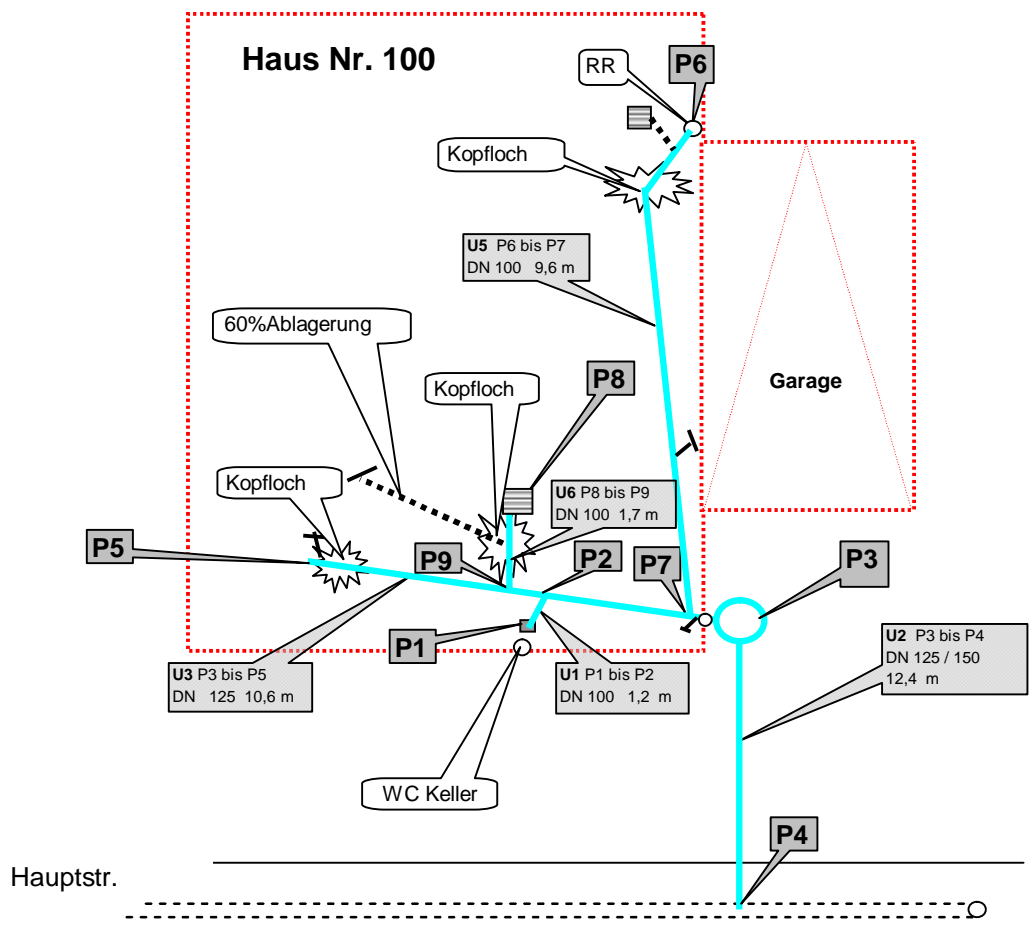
Haus Nr. 100

RR

P6

Kopfloch

U5 P6 bis P7
DN 100 9,6 m

60%Ablagerung

Kopfloch

P8

Garage

Kopfloch

U6 P8 bis P9
DN 100 1,7 m

P5

P9

P2

P7

P3

P1

U3 P3 bis P5
DN 125 10,6 m

U1 P1 bis P2
DN 100 1,2 m

U2 P3 bis P4
DN 125 / 150
12,4 m

WC Keller

P4

Hauptstr.